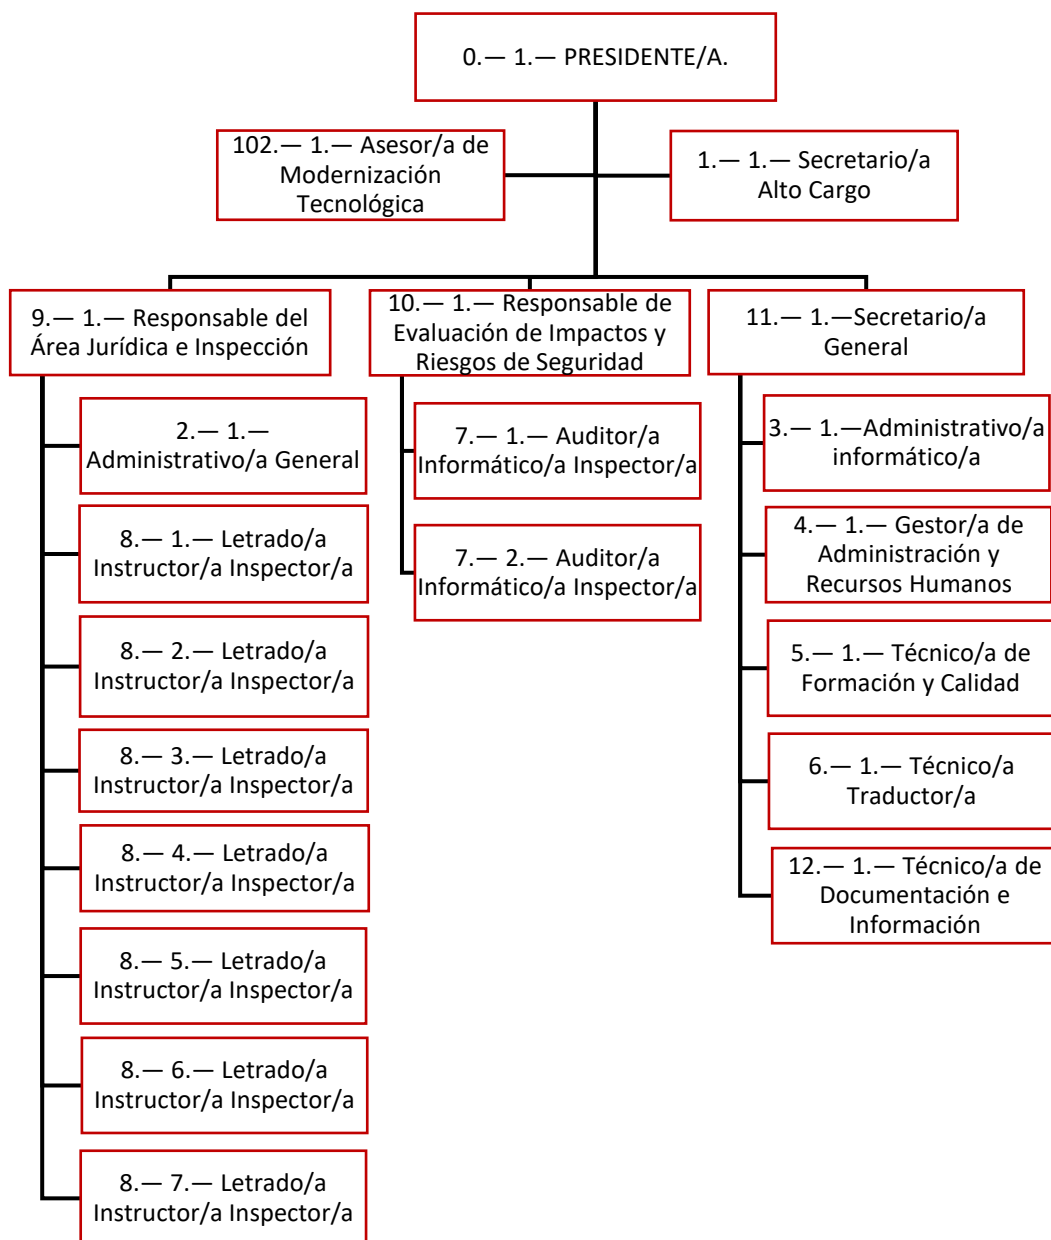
0.— 1.— PRESIDENTE/A.

102.— 1.— Asesor/a de Modernización Tecnológica

1.— 1.— Secretario/a Alto Cargo

9.— 1.— Responsable del Área Jurídica e Inspección

2.— 1.— Administrativo/a General

8.— 1.— Letrado/a Instructor/a Inspector/a

8.— 2.— Letrado/a Instructor/a Inspector/a

8.— 3.— Letrado/a Instructor/a Inspector/a

8.— 4.— Letrado/a Instructor/a Inspector/a

8.— 5.— Letrado/a Instructor/a Inspector/a

8.— 6.— Letrado/a Instructor/a Inspector/a

8.— 7.— Letrado/a Instructor/a Inspector/a

10.— 1.— Responsable de Evaluación de Impactos y Riesgos de Seguridad

7.— 1.— Auditor/a Informático/a Inspector/a

7.— 2.— Auditor/a Informático/a Inspector/a

11.— 1.—Secretario/a General

3.— 1.—Administrativo/a informático/a

4.— 1.— Gestor/a de Administración y Recursos Humanos

5.— 1.— Técnico/a de Formación y Calidad

6.— 1.— Técnico/a Traductor/a

12.— 1.— Técnico/a de Documentación e Información